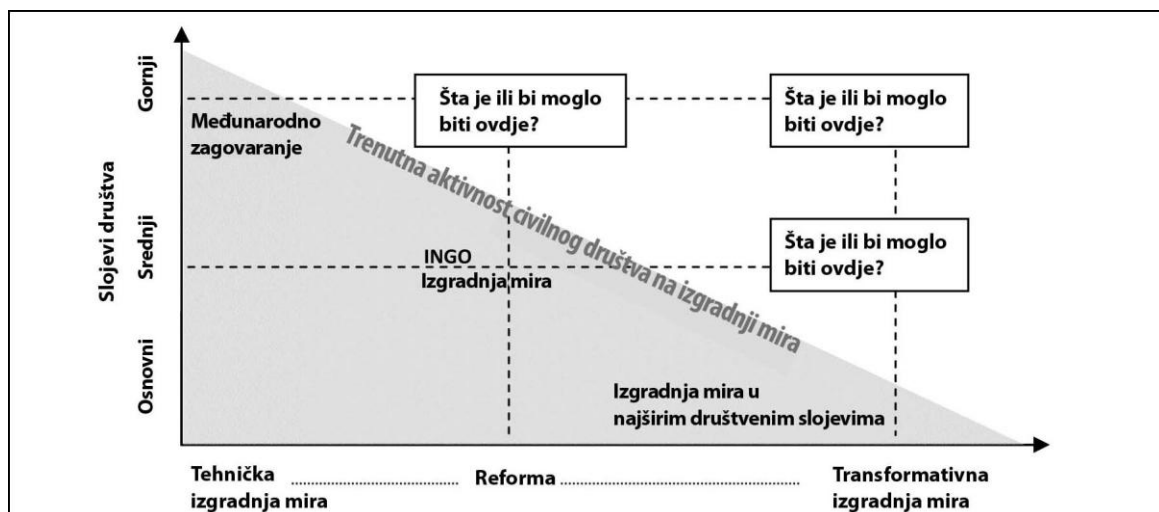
Slojevi društva

Gornji

Srednji

Osnovni

Šta je ili bi moglo biti ovdje?

Šta je ili bi moglo biti ovdje?

Međunarodno zagovaranje

Trenutna aktivnost civilnog društva na izgradnji mira

Šta je ili bi moglo biti ovdje?

INGO Izgradnja mira

Izgradnja mira u najširim društvenim slojevima

Tehnička izgradnja mira ........ Reforma ........ Transformativna izgradnja mira